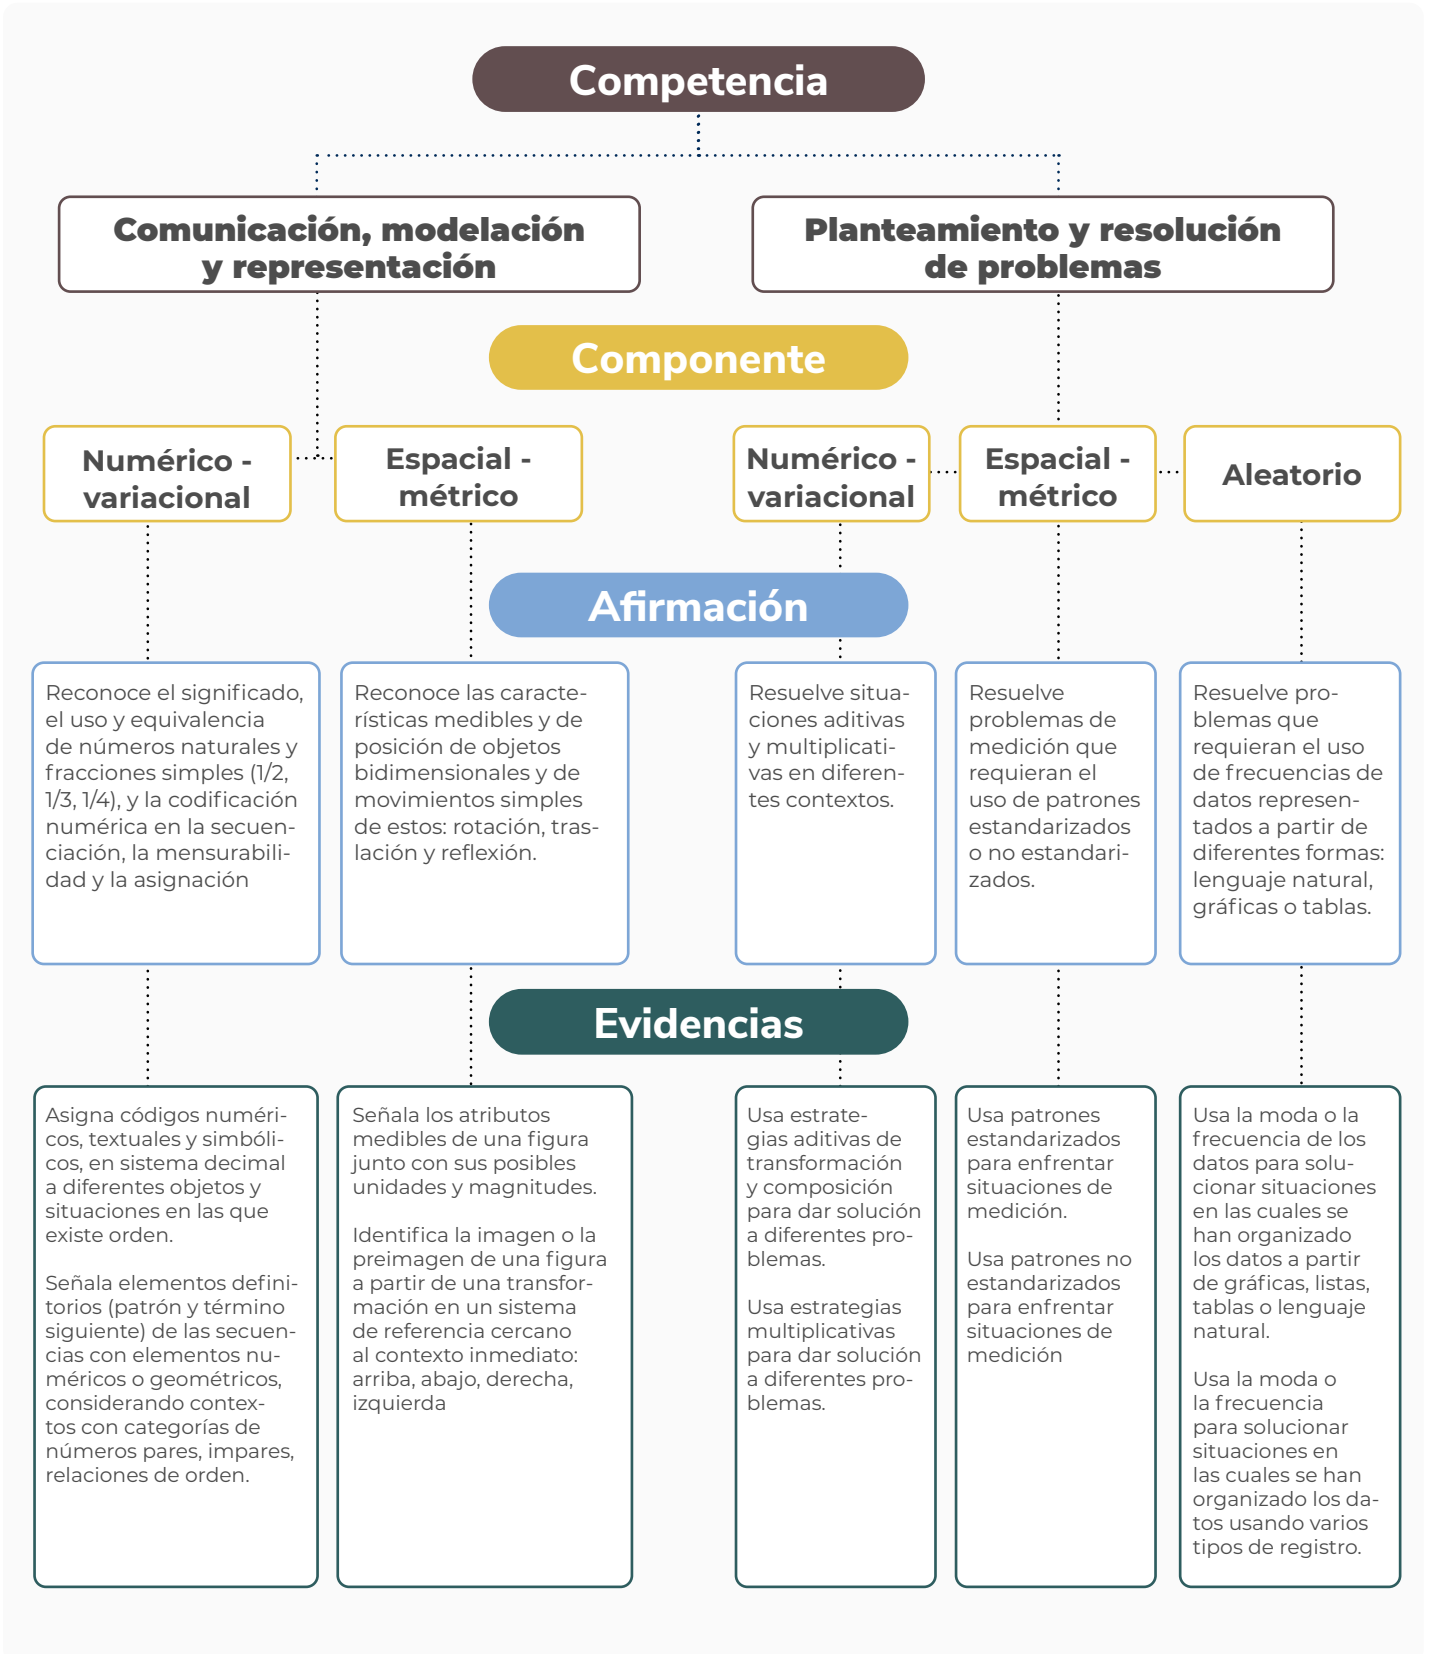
Competencia

Comunicación, modelación y representación

Planteamiento y resolución de problemas

Componente

Numérico - variacional

Espacial - métrico

Numérico - variacional

Espacial - métrico

Aleatorio

Afirmación

Reconoce el significado, el uso y equivalencia de números naturales y fracciones simples (1/2, 1/3, 1/4), y la codificación numérica en la secuenciación, la mensurabilidad y la asignación

Reconoce las características medibles y de posición de objetos bidimensionales y de movimientos simples de estos: rotación, traslación y reflexión.

Resuelve situaciones aditivas y multiplicativas en diferentes contextos.

Resuelve problemas de medición que requieran el uso de patrones estandarizados o no estandarizados.

Resuelve problemas que requieran el uso de frecuencias de datos representados a partir de diferentes formas: lenguaje natural, gráficas o tablas.

Evidencias

Asigna códigos numéricos, textuales y simbólicos, en sistema decimal a diferentes objetos y situaciones en las que existe orden.

Señala elementos definitorios (patrón y término siguiente) de las secuencias con elementos numéricos o geométricos, considerando contextos con categorías de números pares, impares, relaciones de orden.

Señala los atributos medibles de una figura junto con sus posibles unidades y magnitudes.

Identifica la imagen o la preimagen de una figura a partir de una transformación en un sistema de referencia cercano al contexto inmediato: arriba, abajo, derecha, izquierda

Usa estrategias aditivas de transformación y composición para dar solución a diferentes problemas.

Usa estrategias multiplicativas para dar solución a diferentes problemas.

Usa patrones estandarizados para enfrentar situaciones de medición.

Usa patrones no estandarizados para enfrentar situaciones de medición

Usa la moda o la frecuencia de los datos para solucionar situaciones en las cuales se han organizado los datos a partir de gráficas, listas, tablas o lenguaje natural.

Usa la moda o la frecuencia para solucionar situaciones en las cuales se han organizado los datos usando varios tipos de registro.